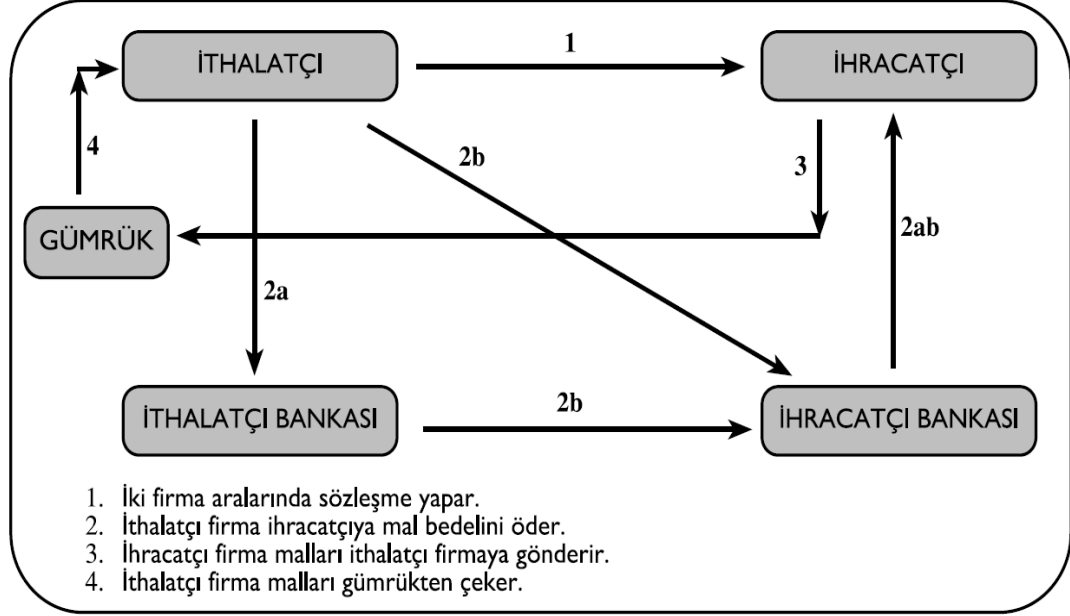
İTHALATÇI

1

İHRACATÇI

4

2b

3

GÜMRÜK

2ab

2a

İTHALATÇI BANKASI

2b

İHRACATÇI BANKASI

1. İki firma aralarında sözleşme yapar.
2. İthalatçı firma ihracatçıya mal bedelini öder.
3. İhracatçı firma malları ithalatçı firmaya gönderir.
4. İthalatçı firma malları gümrükten çeker.